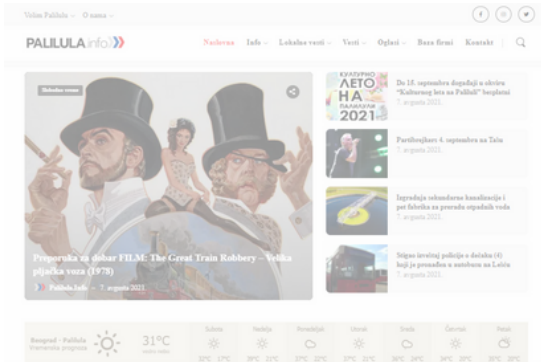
Volim Palilulu O nama

PALILULA.info

Naslovna Info Lokalne vesti Vesti Oglasi Baza firmi Kontakt

Lokalne vesti

Preporuka za dobar FILM: The Great Train Robbery – Velika pljačka voza (1978)

Palilula Info · 7. avgusta 2021.

КУЛТУРНО ЛЕТО НА ПАЛИЛУЛИ 2021

Do 18. septembra događaji u okviru "Kulturnog leta na Paliluli" besplatni

7. avgusta 2021.

Partibrejkers 4. septembra na Tašu

7. avgusta 2021.

Izgradnja sekundarne kanalizacije i pet fabrika za preradu otpadnih voda

7. avgusta 2021.

Stigao invalid policije u dolasku (4) koji je pronađen u autobusu na Lešću

7. avgusta 2021.

Beograd - Palilula
Vremenska prognoza

31°C
vedro nebo

Subota Nedelja Ponedeljak Utorak Sreda Četvrtak Petak

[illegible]